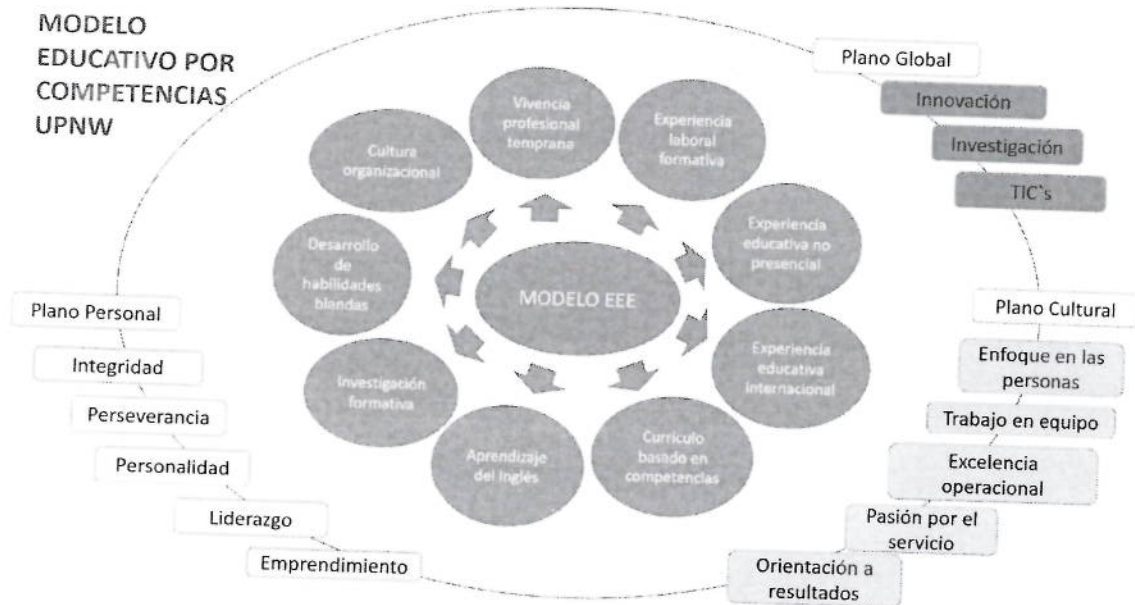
MODELO EDUCATIVO POR COMPETENCIAS UPNW

Plano Global
Innovación
Investigación
TIC`s

Vivencia profesional temprana
Experiencia laboral formativa
Cultura organizacional
Experiencia educativa no presencial
Desarrollo de habilidades blandas
MODELO EEE
Experiencia educativa internacional
Investigación formativa
Aprendizaje del inglés
Currículo basado en competencias

Plano Personal
Integridad
Perseverancia
Personalidad
Liderazgo
Emprendimiento

Plano Cultural
Enfoque en las personas
Trabajo en equipo
Excelencia operacional
Pasión por el servicio
Orientación a resultados